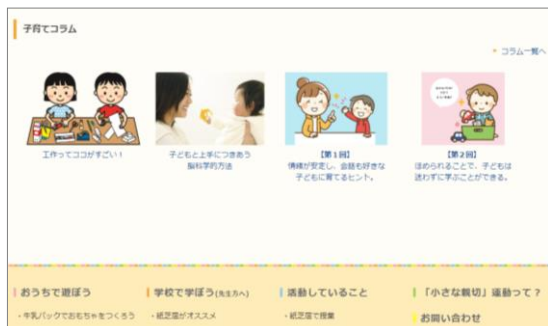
子育てコラム

コラム一覧へ

工作ってココがすごい！

子どもと上手につきあう脳科学的方法

【第1回】
情緒が安定し、会話も好きな子どもに育てるヒント。

【第2回】
ほめられることで、子どもは迷わずに学ぶことができる。

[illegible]

おうちで遊ぼう

・牛乳パックでおもちゃをつくろう

学校で学ぼう（先生方へ）

・紙芝居がオススメ

活動していること

・紙芝居で授業

「小さな親切」運動って？

お問い合わせ